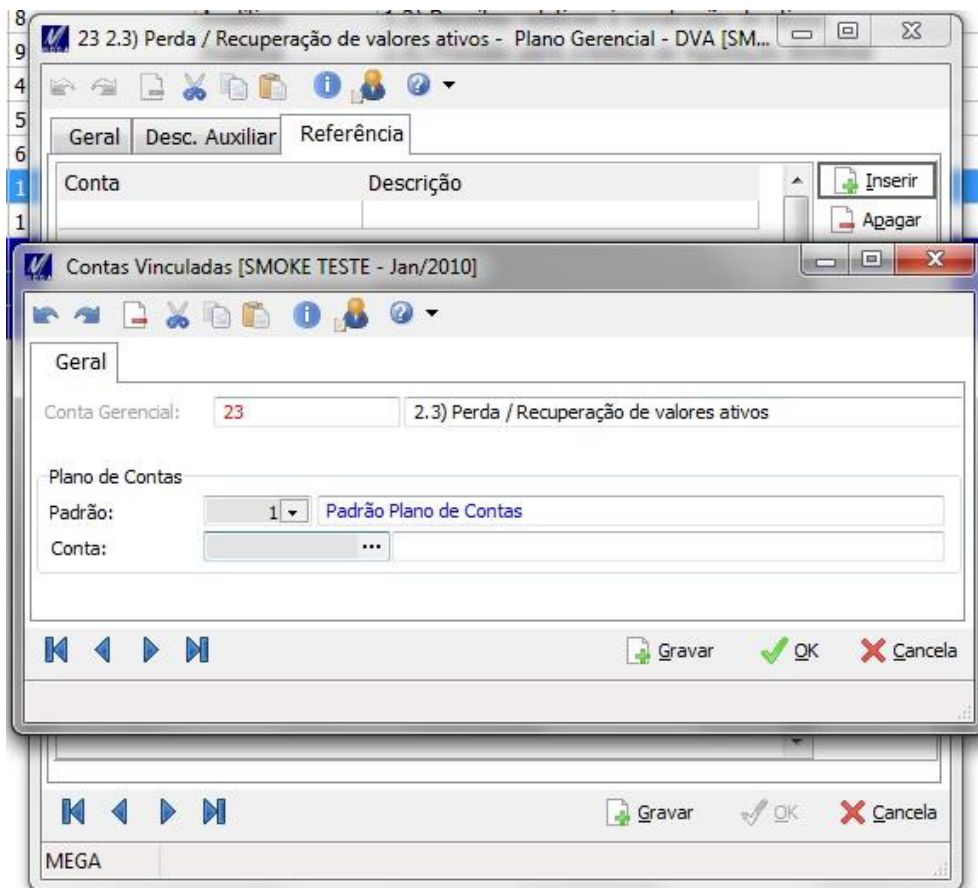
8
9
4
5
6
1
1

23 2.3) Perda / Recuperação de valores ativos - Plano Gerencial - DVA [SM...

Geral | Desc. Auxiliar | Referência

| Conta | Descrição |
|---|---|
| | |

Inserir
Apagar

Contas Vinculadas [SMOKE TESTE - Jan/2010]

Geral

Conta Gerencial: 23 2.3) Perda / Recuperação de valores ativos

Plano de Contas
Padrão: 1 Padrão Plano de Contas
Conta: ...

Gravar OK Cancela

Gravar OK Cancela

MEGA